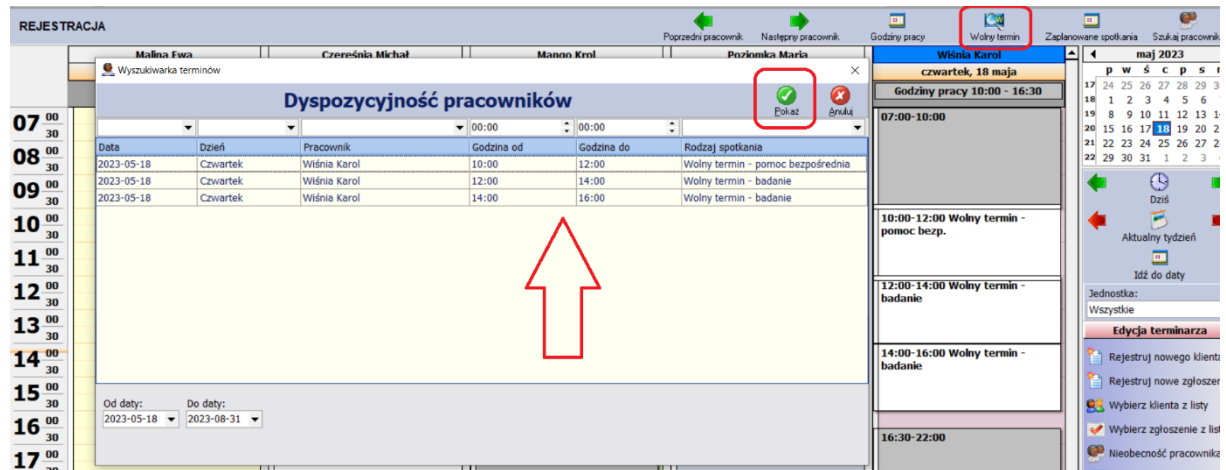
REJESTRACJA

Poprzedni pracownik | Następny pracownik | Godziny pracy | Wolny termin | Zaplanowane spotkania | Szukaj pracowni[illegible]

Malina Ewa | Czereśnia Michał | Mango Krol | Poziomka Maria | Wiśnia Karol

czwartek, 18 maja

Godziny pracy 10:00 - 16:30

07:00-10:00

10:00-12:00 Wolny termin - pomoc bezp.

12:00-14:00 Wolny termin - badanie

14:00-16:00 Wolny termin - badanie

16:30-22:00

07 00 30
08 00 30
09 00 30
10 00 30
11 00 30
12 00 30
13 00 30
14 00 30
15 00 30
16 00 30
17 00 30

Wyszukiwarka terminów

Dyspozycyjność pracowników

Pokaż | Anuluj

00:00 | 00:00

| Data | Dzień | Pracownik | Godzina od | Godzina do | Rodzaj spotkania |
|---|---|---|---|---|---|
| 2023-05-18 | Czwartek | Wiśnia Karol | 10:00 | 12:00 | Wolny termin - pomoc bezpośrednia |
| 2023-05-18 | Czwartek | Wiśnia Karol | 12:00 | 14:00 | Wolny termin - badanie |
| 2023-05-18 | Czwartek | Wiśnia Karol | 14:00 | 16:00 | Wolny termin - badanie |

Od daty: 2023-05-18
Do daty: 2023-08-31

maj 2023

| | p | w | ś | c | p | s |
|---|---|---|---|---|---|---|
| 17 | 24 | 25 | 26 | 27 | 28 | 29 |
| 18 | 1 | 2 | 3 | 4 | 5 | 6 |
| 19 | 8 | 9 | 10 | 11 | 12 | 13 |
| 20 | 15 | 16 | 17 | 18 | 19 | 20 |
| 21 | 22 | 23 | 24 | 25 | 26 | 27 |
| 22 | 29 | 30 | 31 | 1 | 2 | 3 |

Dziś
Aktualny tydzień
Idź do daty

Jednostka:
Wszystkie

Edycja terminarza
Rejestruj nowego klienta
Rejestruj nowe zgłoszen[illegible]
Wybierz klienta z listy
Wybierz zgłoszenie z list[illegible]
Nieobecność pracownika